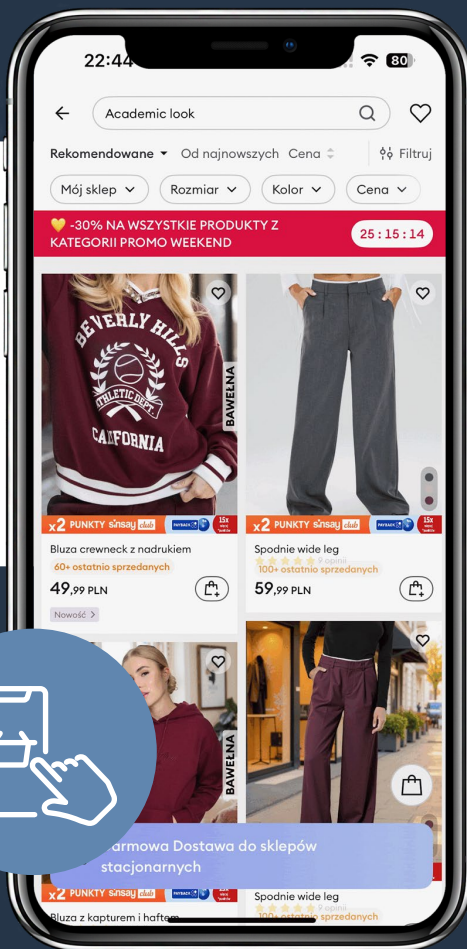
22:44

80

Academic look

Rekomendowane Od najnowszych Cena Filtruj

Mój sklep Rozmiar Kolor Cena

💛 -30% NA WSZYSTKIE PRODUKTY Z KATEGORII PROMO WEEKEND

25 : 15 : 14

BEVERLY HILLS ATHLETIC DEPT. CALIFORNIA

BAWEŁNA

x2 PUNKTY sinsay club PAYBACK 15x

x2 PUNKTY sinsay club PAYBACK 15x

Bluza crewneck z nadrukiem

60+ ostatnio sprzedanych

49,99 PLN

Nowość

Spodnie wide leg

9 opinii

100+ ostatnio sprzedanych

59,99 PLN

BAWEŁNA

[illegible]armowa Dostawa do sklepów stacjonarnych

x2 PUNKTY sinsay club

Bluza z kapturem i haftem

Spodnie wide leg

9 opinii

100+ ostatnio sprzedanych